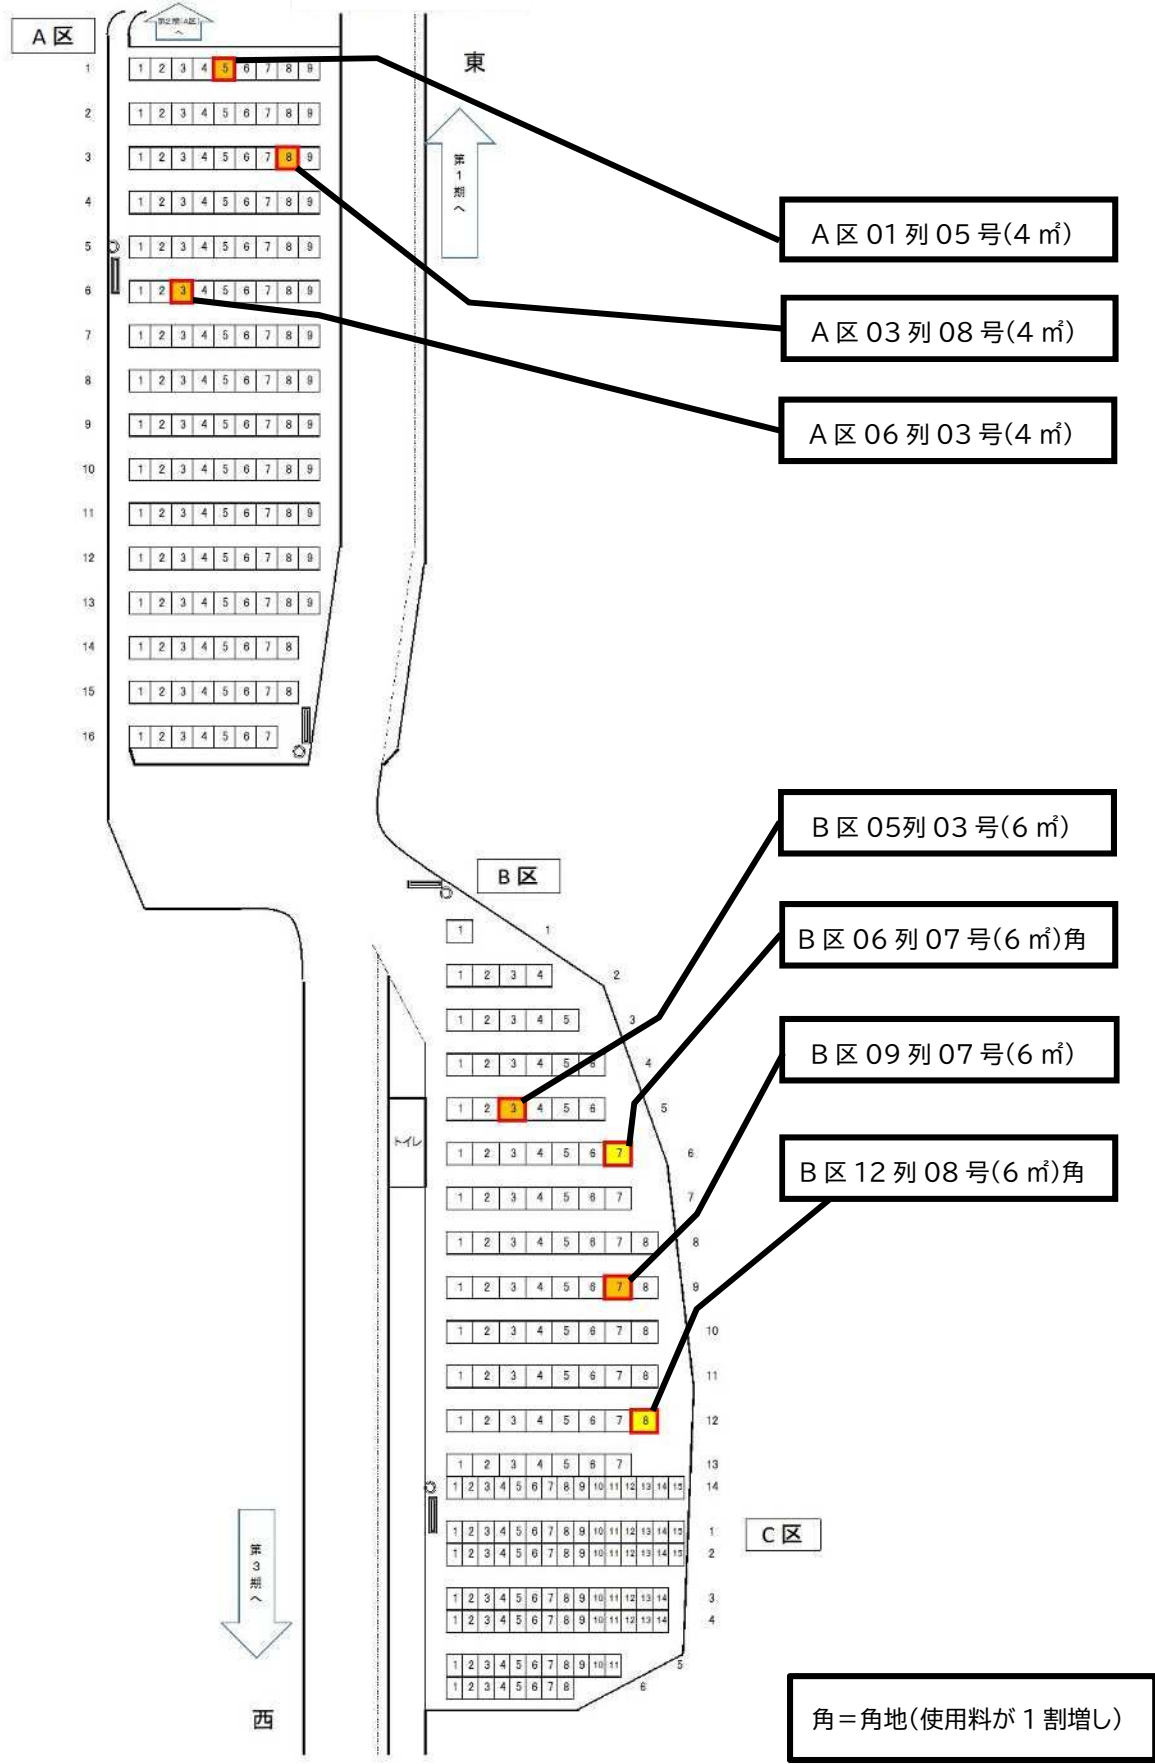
A区

第2期(A区)へ

東

第1期へ

A区 01 列 05 号(4 ㎡)

A区 03 列 08 号(4 ㎡)

A区 06 列 03 号(4 ㎡)

B区 05列 03 号(6 ㎡)

B区 06 列 07 号(6 ㎡)角

B区 09 列 07 号(6 ㎡)

B区 12 列 08 号(6 ㎡)角

B区

トイレ

C区

第3期へ

西

角＝角地(使用料が 1 割増し)